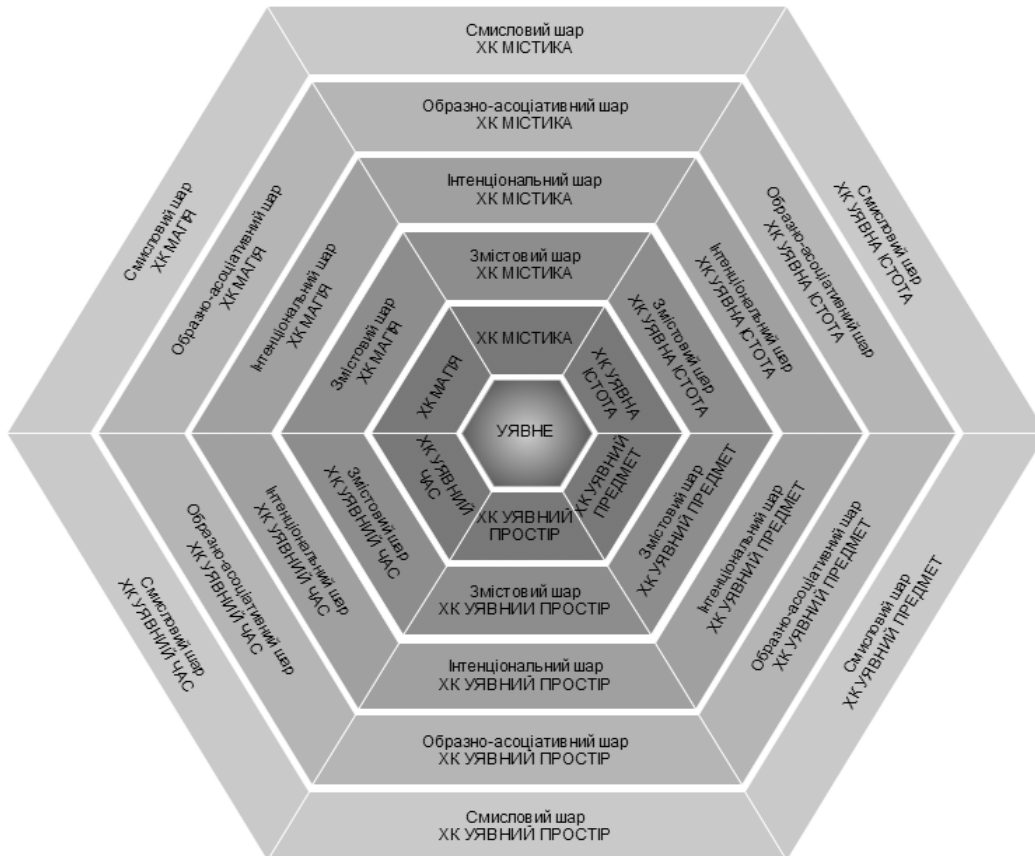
Смисловий шар
ХК МІСТИКА

Образно-асоціативний шар
ХК МІСТИКА

Інтенціональний шар
ХК МІСТИКА

Змістовий шар
ХК МІСТИКА

ХК МІСТИКА

Смисловий шар
ХК МАГІЯ

Образно-асоціативний шар
ХК МАГІЯ

Інтенціональний шар
ХК МАГІЯ

Змістовий шар
ХК МАГІЯ

ХК МАГІЯ

Смисловий шар
ХК УЯВНА ІСТОТА

Образно-асоціативний шар
ХК УЯВНА ІСТОТА

Інтенціональний шар
ХК УЯВНА ІСТОТА

Змістовий шар
ХК УЯВНА ІСТОТА

ХК УЯВНА ІСТОТА

УЯВНЕ

ХК УЯВНИЙ ЧАС

ХК УЯВНИЙ ПРЕДМЕТ

ХК УЯВНИЙ ПРОСТІР

Змістовий шар
ХК УЯВНИЙ ЧАС

Інтенціональний шар
ХК УЯВНИЙ ЧАС

Образно-асоціативний шар
ХК УЯВНИЙ ЧАС

Смисловий шар
ХК УЯВНИЙ ЧАС

Змістовий шар
ХК УЯВНИЙ ПРЕДМЕТ

Інтенціональний шар
ХК УЯВНИЙ ПРЕДМЕТ

Образно-асоціативний шар
ХК УЯВНИЙ ПРЕДМЕТ

Смисловий шар
ХК УЯВНИЙ ПРЕДМЕТ

Змістовий шар
ХК УЯВНИЙ ПРОСТІР

Інтенціональний шар
ХК УЯВНИЙ ПРОСТІР

Образно-асоціативний шар
ХК УЯВНИЙ ПРОСТІР

Смисловий шар
ХК УЯВНИЙ ПРОСТІР